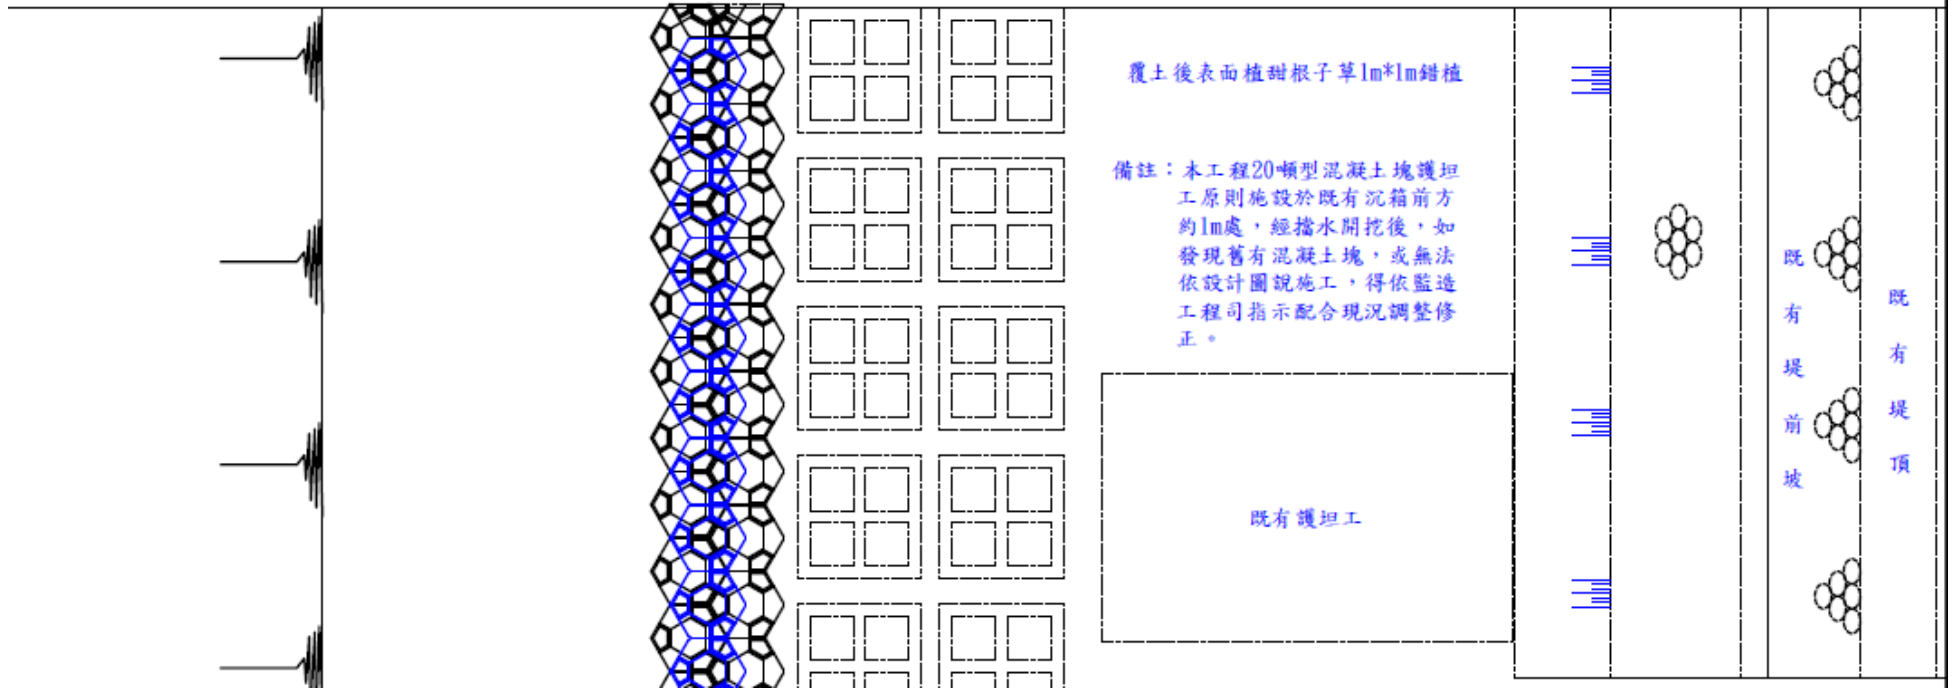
覆土後表面植甜根子草1m*1m錯植

備註：本工程20噸型混凝土塊護坦工原則施設於既有沉箱前方約1m處，經擋水開挖後，如發現舊有混凝土塊，或無法依設計圖說施工，得依監造工程司指示配合現況調整修正。

既有護坦工

既有堤前坡

既有堤頂